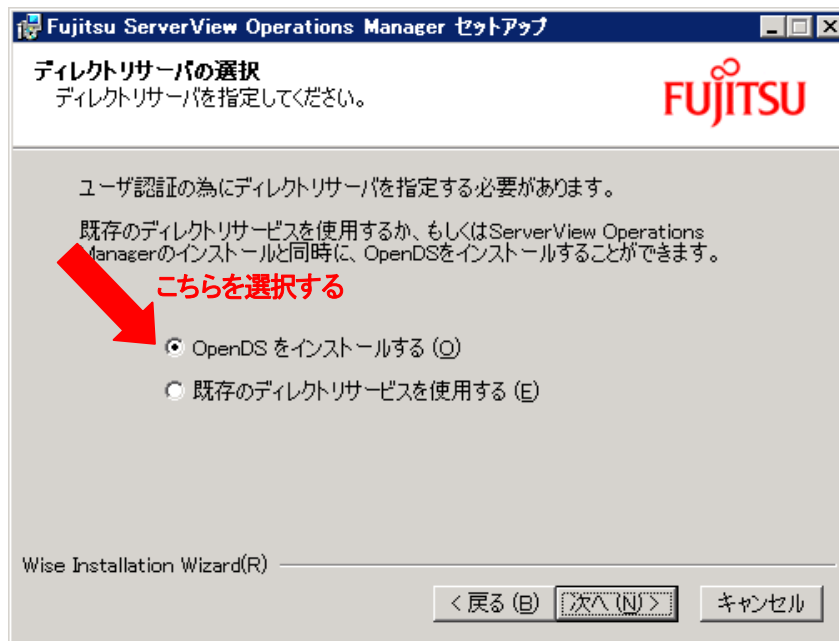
Fujitsu ServerView Operations Manager セットアップ

ディレクトリサーバの選択
ディレクトリサーバを指定してください。

FUJITSU

ユーザ認証の為にディレクトリサーバを指定する必要があります。

既存のディレクトリサービスを使用するか、もしくはServerView Operations Managerのインストールと同時に、OpenDSをインストールすることができます。

こちらを選択する

OpenDS をインストールする (O)

既存のディレクトリサービスを使用する (E)

Wise Installation Wizard(R)

< 戻る (B)

次へ (N) >

キャンセル